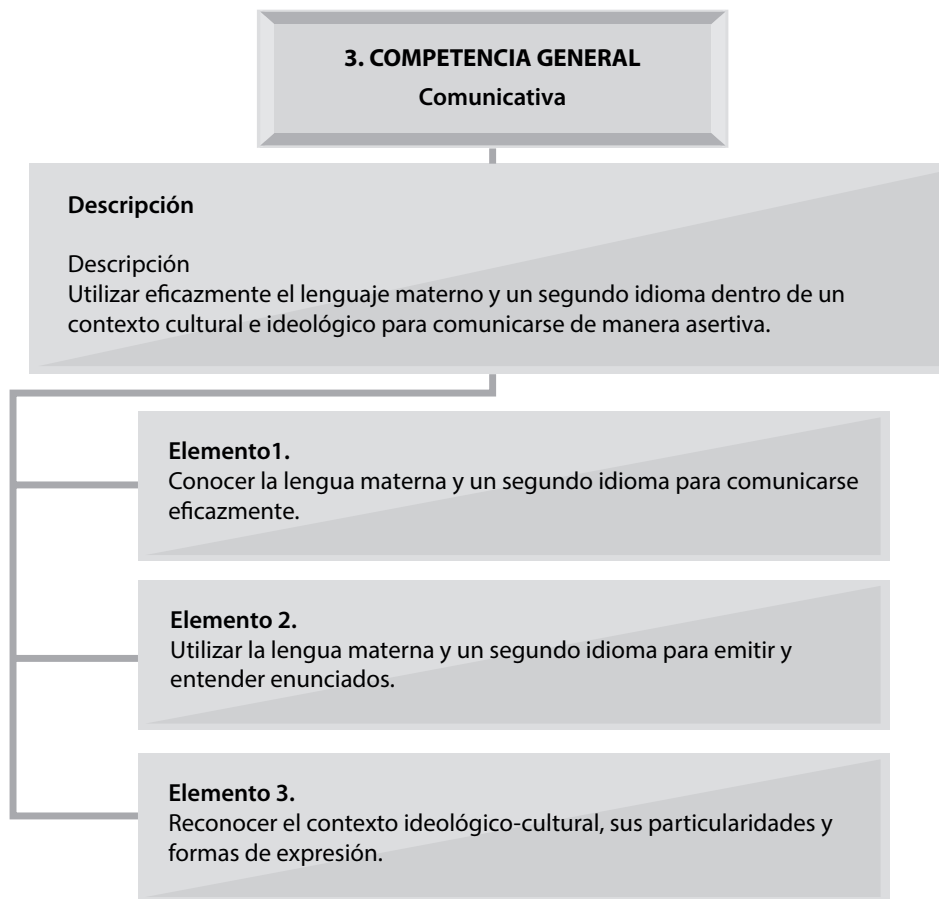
3. COMPETENCIA GENERAL
Comunicativa

Descripción

Descripción
Utilizar eficazmente el lenguaje materno y un segundo idioma dentro de un contexto cultural e ideológico para comunicarse de manera asertiva.

Elemento1.
Conocer la lengua materna y un segundo idioma para comunicarse eficazmente.

Elemento 2.
Utilizar la lengua materna y un segundo idioma para emitir y entender enunciados.

Elemento 3.
Reconocer el contexto ideológico-cultural, sus particularidades y formas de expresión.